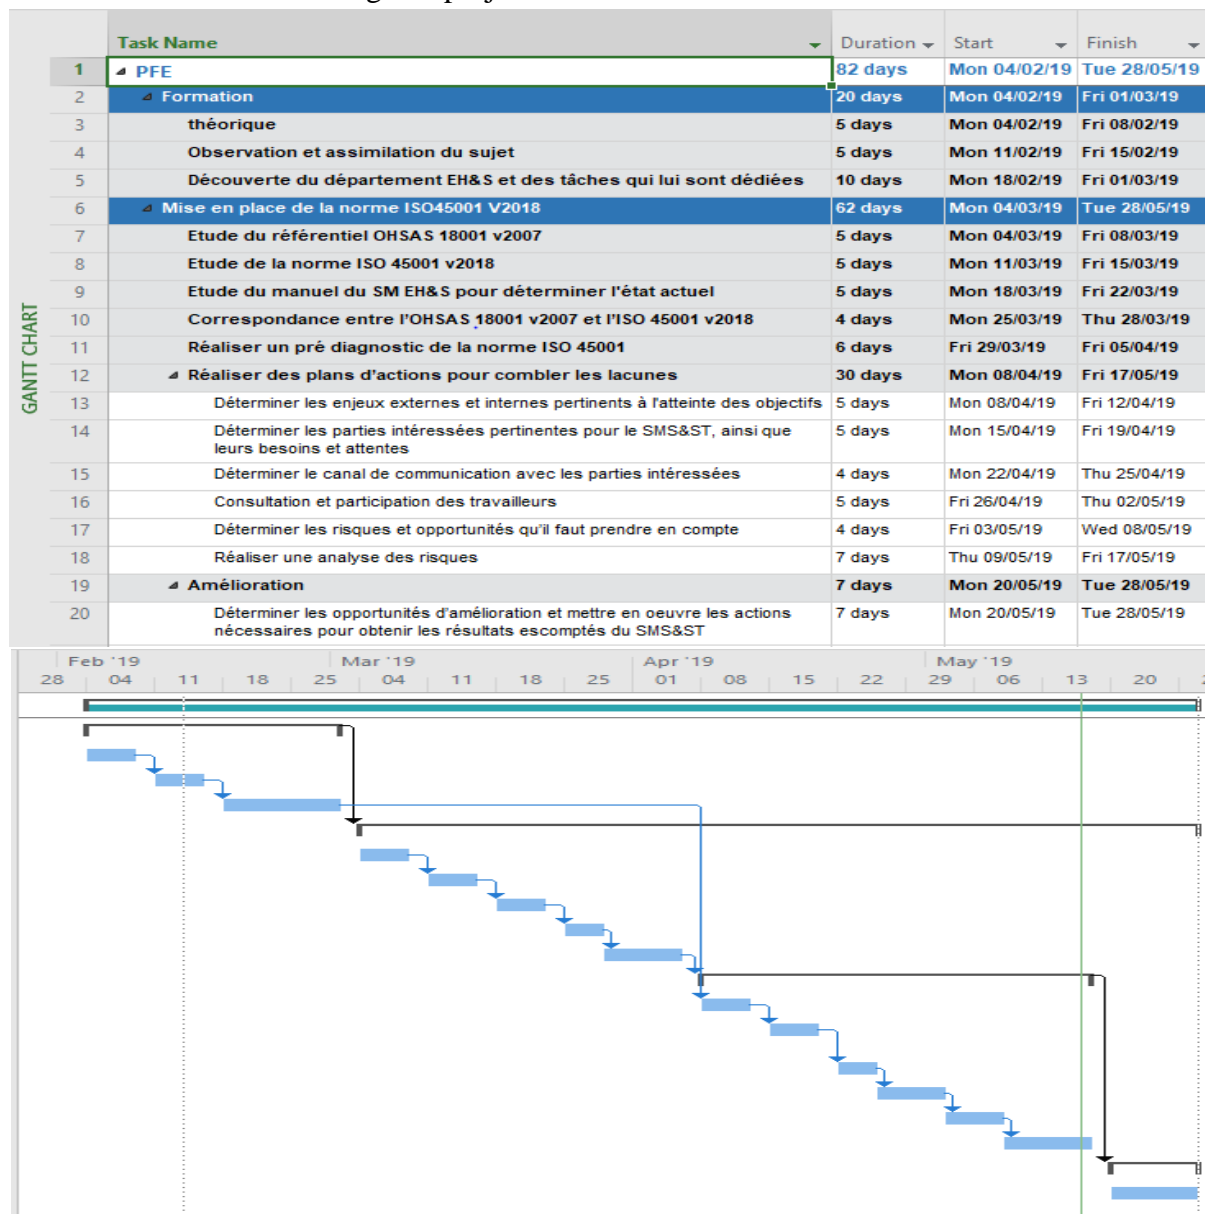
| | Task Name | Duration | Start | Finish |
|---|---|---|---|---|
| 1 | PFE | 82 days | Mon 04/02/19 | Tue 28/05/19 |
| 2 | Formation | 20 days | Mon 04/02/19 | Fri 01/03/19 |
| 3 | théorique | 5 days | Mon 04/02/19 | Fri 08/02/19 |
| 4 | Observation et assimilation du sujet | 5 days | Mon 11/02/19 | Fri 15/02/19 |
| 5 | Découverte du département EH&S et des tâches qui lui sont dédiées | 10 days | Mon 18/02/19 | Fri 01/03/19 |
| 6 | Mise en place de la norme ISO45001 V2018 | 62 days | Mon 04/03/19 | Tue 28/05/19 |
| 7 | Etude du référentiel OHSAS 18001 v2007 | 5 days | Mon 04/03/19 | Fri 08/03/19 |
| 8 | Etude de la norme ISO 45001 v2018 | 5 days | Mon 11/03/19 | Fri 15/03/19 |
| 9 | Etude du manuel du SM EH&S pour déterminer l'état actuel | 5 days | Mon 18/03/19 | Fri 22/03/19 |
| 10 | Correspondance entre l'OHSAS 18001 v2007 et l'ISO 45001 v2018 | 4 days | Mon 25/03/19 | Thu 28/03/19 |
| 11 | Réaliser un pré diagnostic de la norme ISO 45001 | 6 days | Fri 29/03/19 | Fri 05/04/19 |
| 12 | Réaliser des plans d'actions pour combler les lacunes | 30 days | Mon 08/04/19 | Fri 17/05/19 |
| 13 | Déterminer les enjeux externes et internes pertinents à l'atteinte des objectifs | 5 days | Mon 08/04/19 | Fri 12/04/19 |
| 14 | Déterminer les parties intéressées pertinentes pour le SMS&ST, ainsi que leurs besoins et attentes | 5 days | Mon 15/04/19 | Fri 19/04/19 |
| 15 | Déterminer le canal de communication avec les parties intéressées | 4 days | Mon 22/04/19 | Thu 25/04/19 |
| 16 | Consultation et participation des travailleurs | 5 days | Fri 26/04/19 | Thu 02/05/19 |
| 17 | Déterminer les risques et opportunités qu'il faut prendre en compte | 4 days | Fri 03/05/19 | Wed 08/05/19 |
| 18 | Réaliser une analyse des risques | 7 days | Thu 09/05/19 | Fri 17/05/19 |
| 19 | Amélioration | 7 days | Mon 20/05/19 | Tue 28/05/19 |
| 20 | Déterminer les opportunités d'amélioration et mettre en oeuvre les actions nécessaires pour obtenir les résultats escomptés du SMS&ST | 7 days | Mon 20/05/19 | Tue 28/05/19 |

GANTT CHART

Feb '19 Mar '19 Apr '19 May '19
28 04 11 18 25 04 11 18 25 01 08 15 22 29 06 13 20